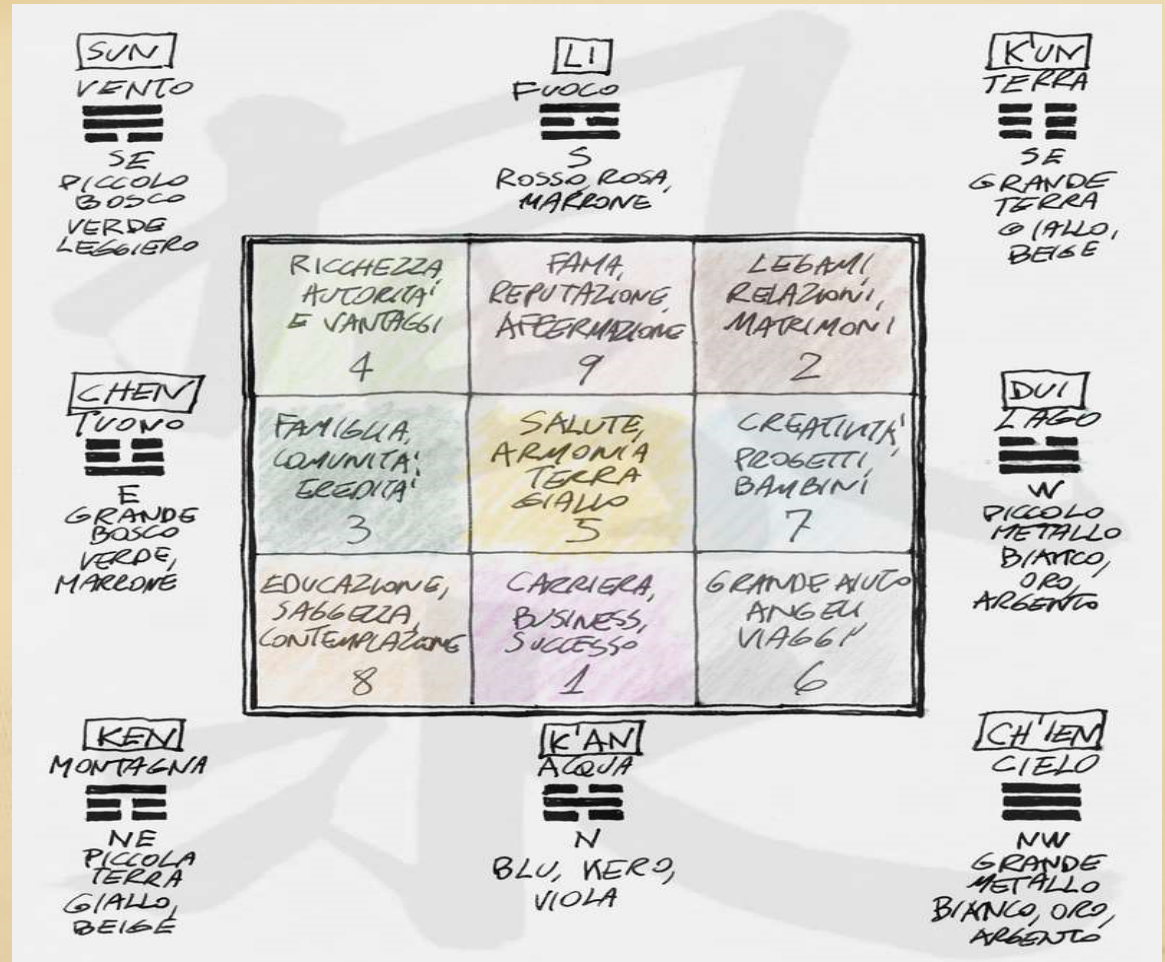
SUN
VENTO
SE
PICCOLO BOSCO
VERDE LEGGIERO

LI
FUOCO
S
ROSSO ROSA, MARRONE

K'UN
TERRA
SE
GRANDE TERRA
GIALLO, BEIGE

| RICCHEZZA AUTORITA' E VANTAGGI 4 | FAMA, REPUTAZIONE, AFFERMAZIONE 9 | LEGAMI RELAZIONI, MATRIMONI 2 |
|---|---|---|
| FAMIGLIA, COMUNITA', EREDITA' 3 | SALUTE, ARMONIA TERRA GIALLO 5 | CREATIVITA', PROGETTI, BAMBINI 7 |
| EDUCAZIONE, SAGGEZZA, CONTEMPLAZIONE 8 | CARRIERA, BUSINESS, SUCCESSO 1 | GRANDE AIUTO ANGELI VIAGGI 6 |

CHEN
TUONO
E
GRANDE BOSCO
VERDE, MARRONE

DUI
LAGO
W
PICCOLO METALLO
BIANCO, ORO, ARGENTO

KEN
MONTAGNA
NE
PICCOLA TERRA
GIALLO, BEIGE

K'AN
ACQUA
N
BLU, NERO, VIOLA

CH'IEN
CIELO
NW
GRANDE METALLO
BIANCO, ORO, ARGENTO